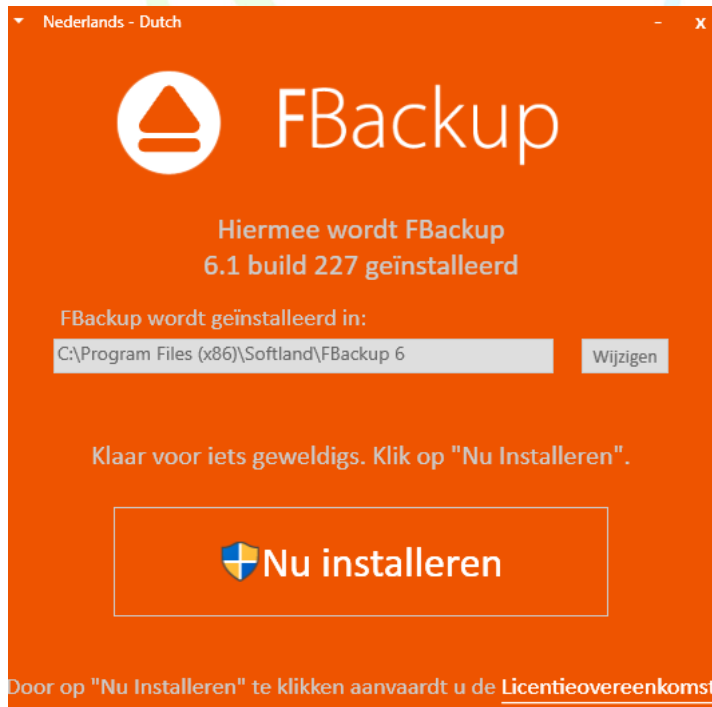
Nederlands - Dutch

_ x

FBackup

Hiermee wordt FBackup 6.1 build 227 geïnstalleerd

FBackup wordt geïnstalleerd in:

C:\Program Files (x86)\Softland\FBackup 6

Wijzigen

Klaar voor iets geweldigs. Klik op "Nu Installeren".

Nu installeren

Door op "Nu Installeren" te klikken aanvaardt u de Licentieovereenkomst